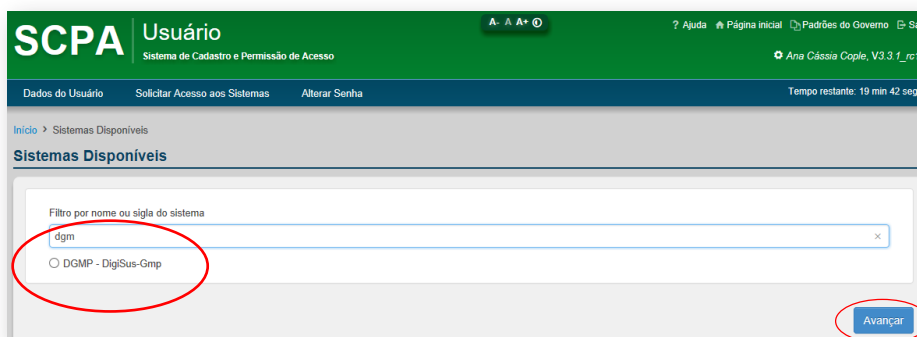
SCPA Usuário
Sistema de Cadastro e Permissão de Acesso

A- A A+

? Ajuda Página inicial Padrões do Governo Sa

Ana Cássia Cople, V3.3.1_rc

Dados do Usuário Solicitar Acesso aos Sistemas Alterar Senha

Tempo restante: 19 min 42 seg

Início > Sistemas Disponíveis

Sistemas Disponíveis

Filtro por nome ou sigla do sistema

dgm ×

DGMP - DigiSus-Gmp

Avançar